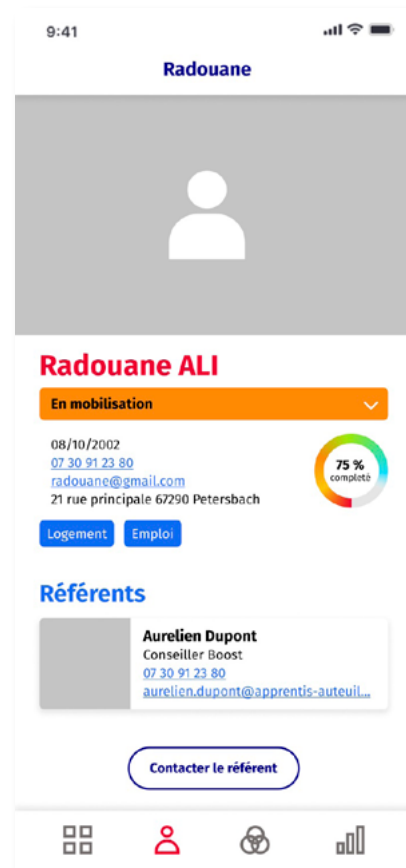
9:41

Radouane

Radouane ALI

En mobilisation

08/10/2002
07 30 91 23 80
radouane@gmail.com
21 rue principale 67290 Petersbach

75 %
complété

Logement
Emploi

Référents

Aurelien Dupont
Conseiller Boost
07 30 91 23 80
aurelien.dupont@apprentis-auteuil...

Contacter le référent